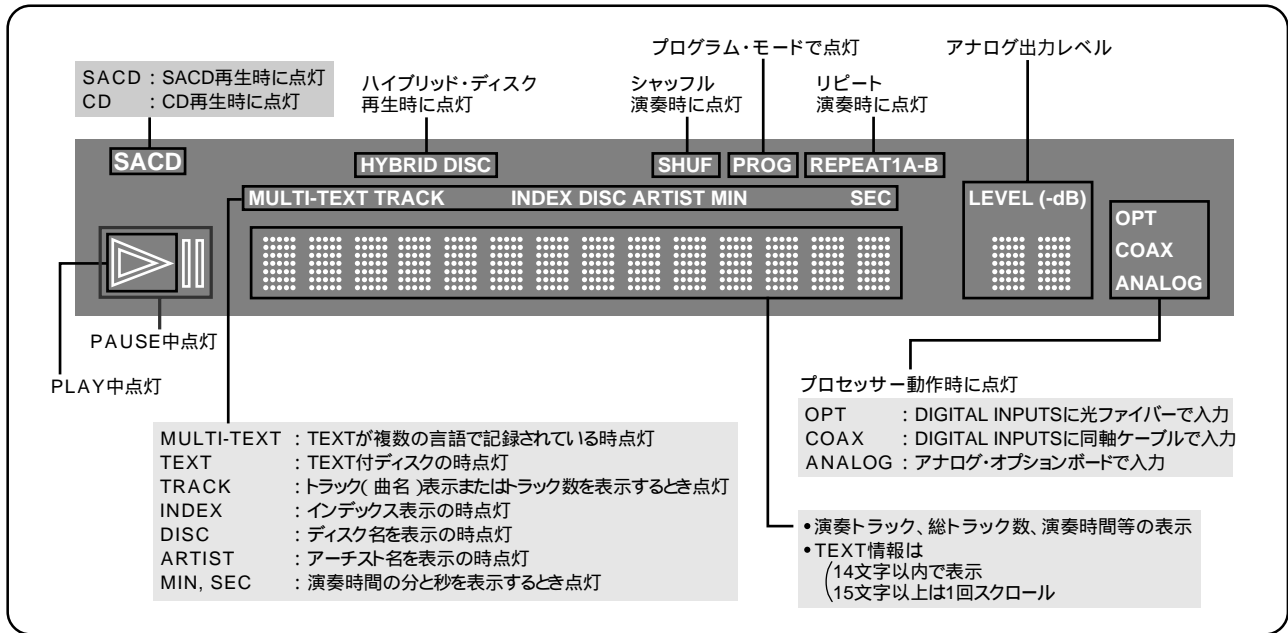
SACD : SACD再生時に点灯
CD : CD再生時に点灯

ハイブリッド・ディスク
再生時に点灯

シャッフル
演奏時に点灯

プログラム・モードで点灯

リピート
演奏時に点灯

アナログ出力レベル

SACD

HYBRID DISC

SHUF PROG REPEAT1A-B

MULTI-TEXT TRACK INDEX DISC ARTIST MIN SEC

LEVEL (-dB)

OPT
COAX
ANALOG

PAUSE中点灯

PLAY中点灯

プロセッサー動作時に点灯
OPT : DIGITAL INPUTSに光ファイバーで入力
COAX : DIGITAL INPUTSに同軸ケーブルで入力
ANALOG : アナログ・オプションボードで入力

MULTI-TEXT : TEXTが複数の言語で記録されている時点灯
TEXT : TEXT付ディスクの時点灯
TRACK : トラック( 曲名 )表示またはトラック数を表示するとき点灯
INDEX : インデックス表示の時点灯
DISC : ディスク名を表示の時点灯
ARTIST : アーチスト名を表示の時点灯
MIN, SEC : 演奏時間の分と秒を表示するとき点灯

•演奏トラック、総トラック数、演奏時間等の表示
•TEXT情報は
14文字以内で表示
15文字以上は1回スクロール